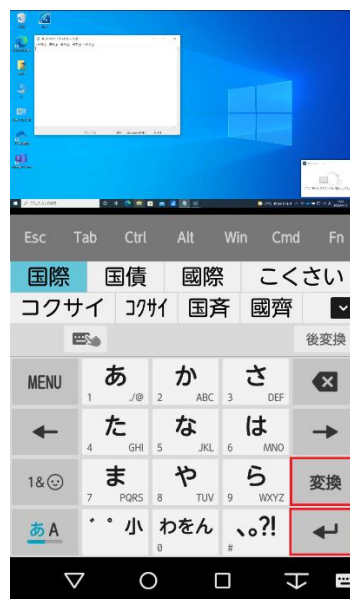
Esc Tab Ctrl Alt Win Cmd Fn

国際 国債 國際 こくさい

コクサイ ｺｸｻｲ 国斉 國齊

後変換

MENU

あ 1 .,/@

か 2 ABC

さ 3 DEF

た 4 GHI

な 5 JKL

は 6 MNO

1&☺

ま 7 PQRS

や 8 TUV

ら 9 WXYZ

変換

あA

゛゜小 0

わをん

、。?! #